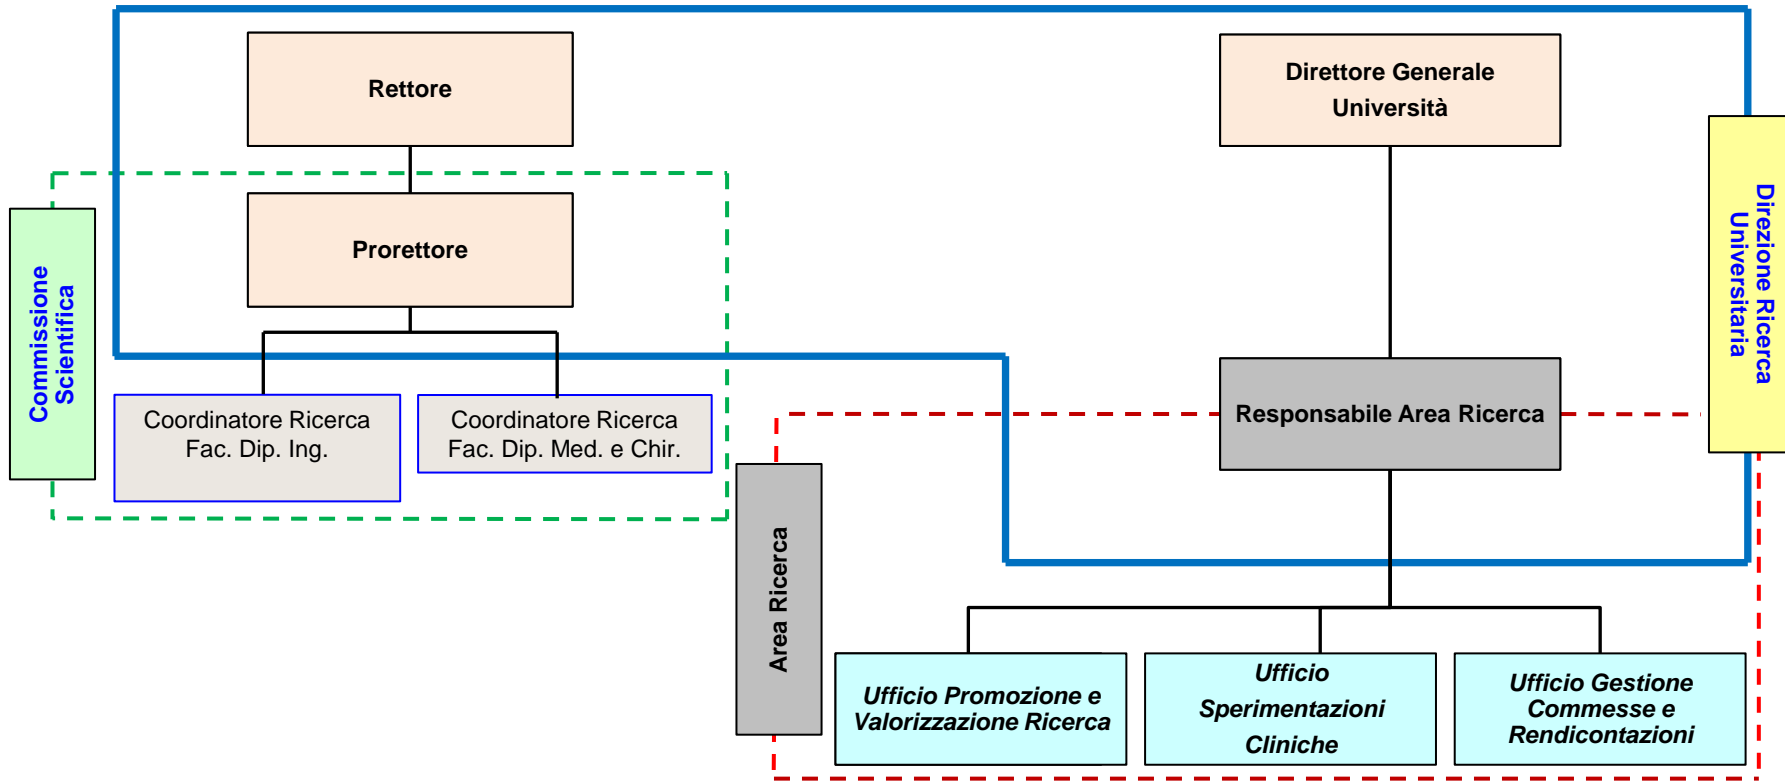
Rettore

Direttore Generale Università

Proretttore

Commissione Scientifica

Coordinatore Ricerca Fac. Dip. Ing.

Coordinatore Ricerca Fac. Dip. Med. e Chir.

Responsabile Area Ricerca

Direzione Ricerca Universitaria

Area Ricerca

Ufficio Promozione e Valorizzazione Ricerca

Ufficio Sperimentazioni Cliniche

Ufficio Gestione Commesse e Rendicontazioni